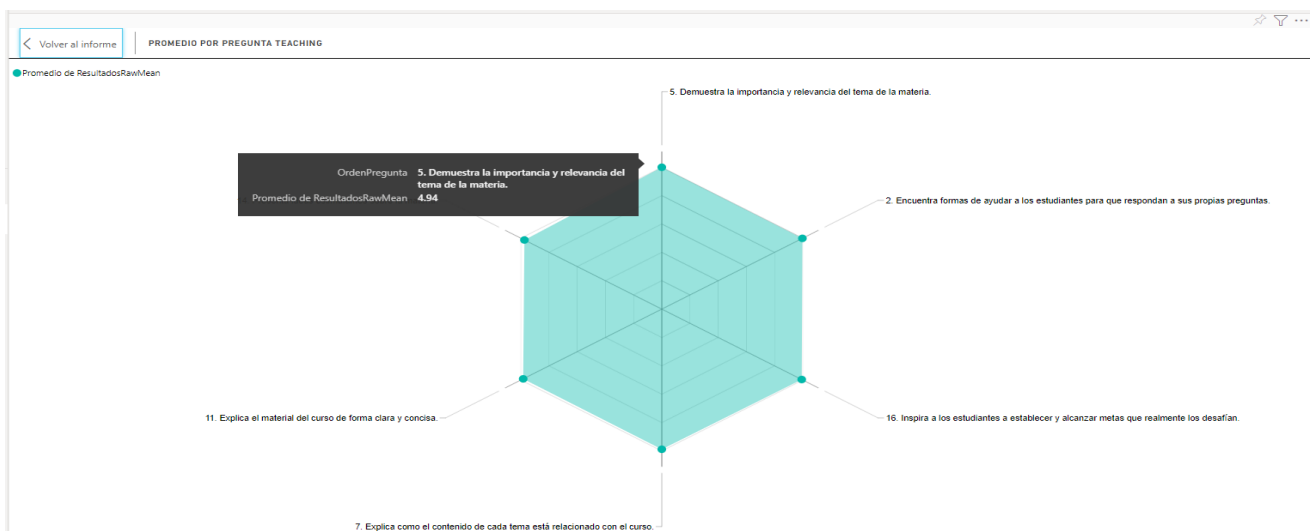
Volver al informe

PROMEDIO POR PREGUNTA TEACHING

Promedio de ResultadosRawMean

5. Demuestra la importancia y relevancia del tema de la materia.

OrdenPregunta 5. Demuestra la importancia y relevancia del tema de la materia.
Promedio de ResultadosRawMean 4.94

2. Encuentra formas de ayudar a los estudiantes para que respondan a sus propias preguntas.

11. Explica el material del curso de forma clara y concisa.

16. Inspira a los estudiantes a establecer y alcanzar metas que realmente los desafían.

7. Explica como el contenido de cada tema está relacionado con el curso.